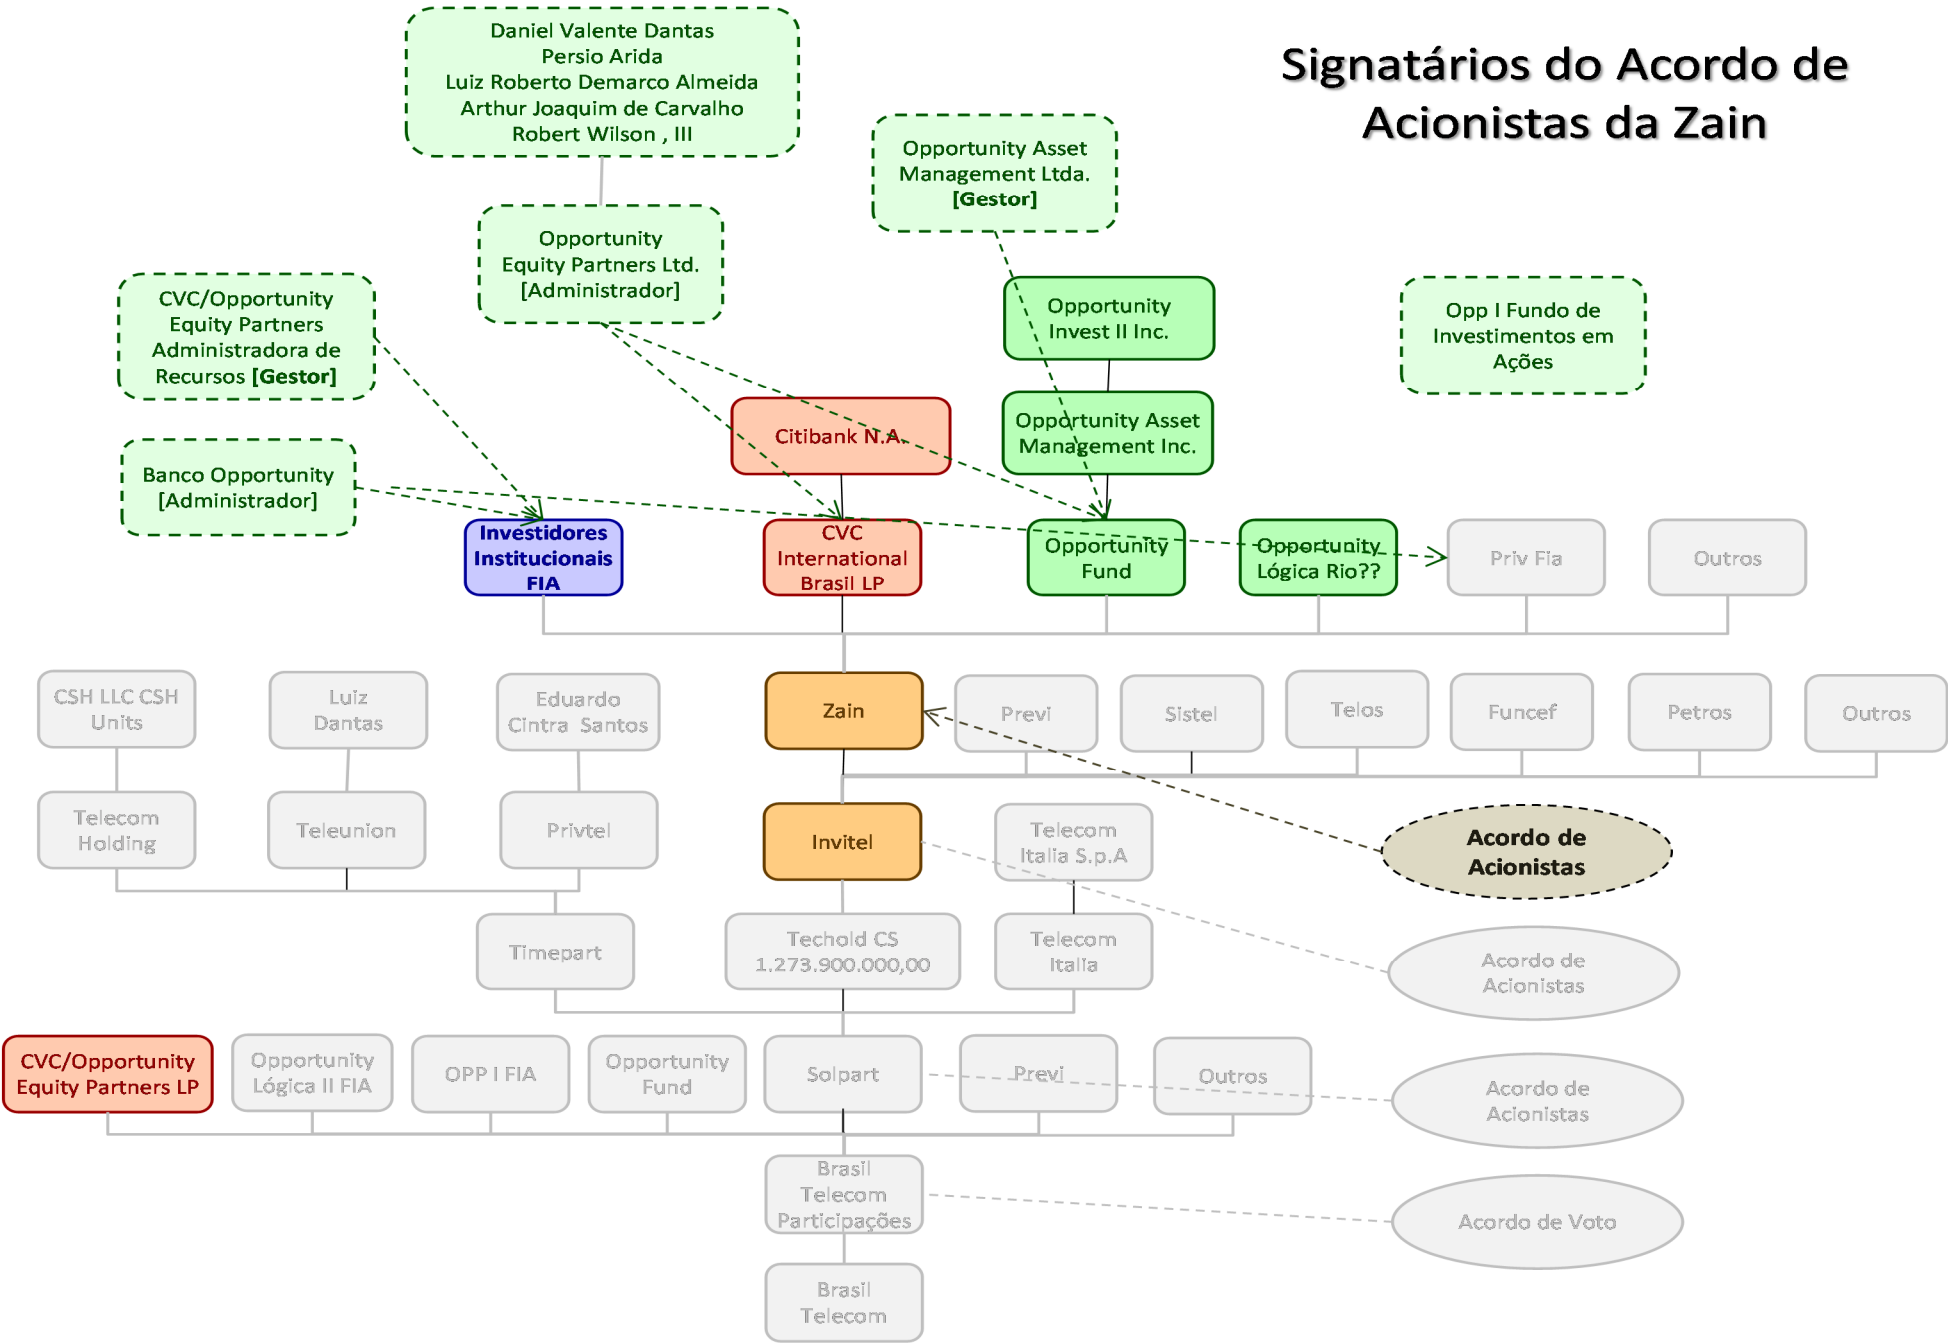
Signatários do Acordo de Acionistas da Zain

Daniel Valente Dantas
Persio Arida
Luiz Roberto Demarco Almeida
Arthur Joaquim de Carvalho
Robert Wilson , III

Opportunity Asset Management Ltda. [Gestor]

Opportunity Equity Partners Ltd. [Administrador]

CVC/Opportunity Equity Partners Administradora de Recursos [Gestor]

Opportunity Invest II Inc.

Opp I Fundo de Investimentos em Ações

Opportunity Asset Management Inc.

Citibank N.A.

Banco Opportunity [Administrador]

Investidores Institucionais FIA

CVC International Brasil LP

Opportunity Fund

Opportunity Lógica Rio??

Priv Fia

Outros

CSH LLC CSH Units

Luiz Dantas

Eduardo Cintra Santos

Zain

Previ

Sistel

Telos

Funcef

Petros

Outros

Telecom Holding

Teleunion

Privtel

Invitel

Telecom Italia S.p.A

Acordo de Acionistas

Timepart

Techold CS 1.273.900.000,00

Telecom Italia

Acordo de Acionistas

CVC/Opportunity Equity Partners LP

Opportunity Lógica II FIA

OPP I FIA

Opportunity Fund

Solpart

Previ

Outros

Acordo de Acionistas

Brasil Telecom Participações

Acordo de Voto

Brasil Telecom